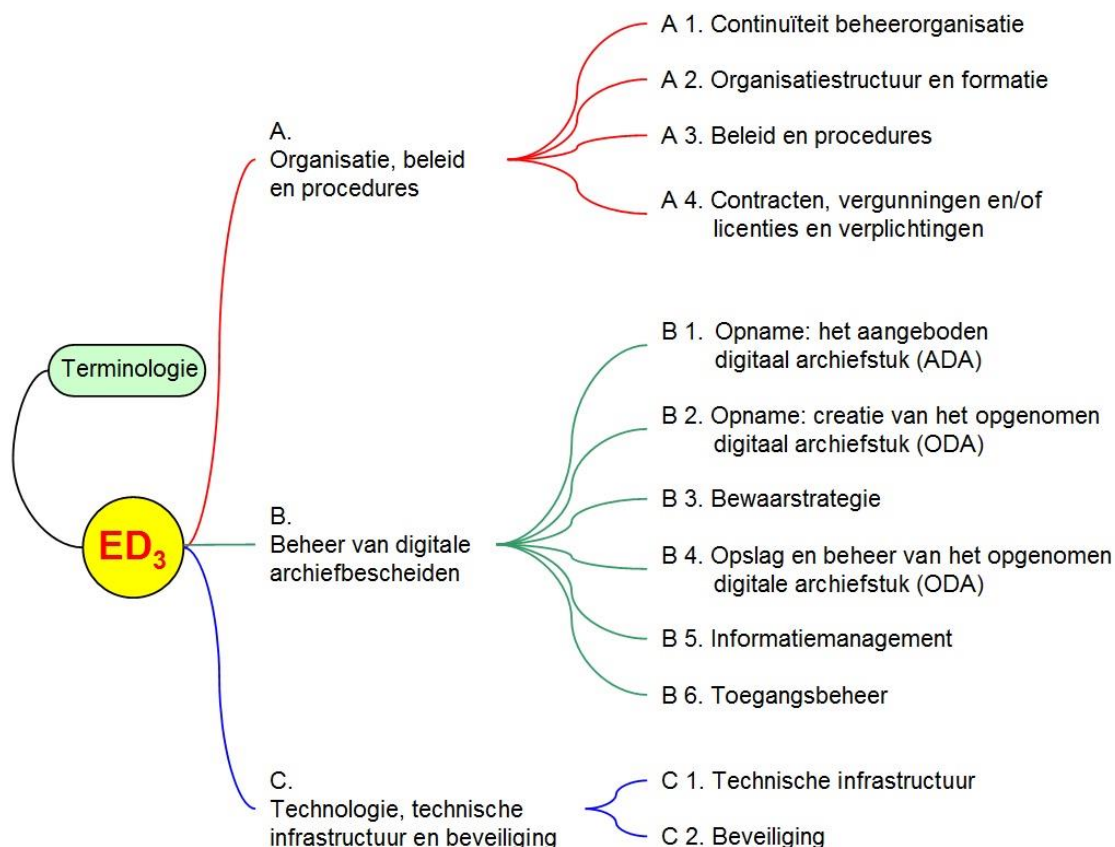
Terminologie

$ED_3$

A.
Organisatie, beleid en procedures

A 1. Continuïteit beheerorganisatie

A 2. Organisatiestructuur en formatie

A 3. Beleid en procedures

A 4. Contracten, vergunningen en/of licenties en verplichtingen

B.
Beheer van digitale archiefbescheiden

B 1. Opname: het aangeboden digitaal archiefstuk (ADA)

B 2. Opname: creatie van het opgenomen digitaal archiefstuk (ODA)

B 3. Bewaarstrategie

B 4. Opslag en beheer van het opgenomen digitale archiefstuk (ODA)

B 5. Informatiemanagement

B 6. Toegangsbeheer

C.
Technologie, technische infrastructuur en beveiliging

C 1. Technische infrastructuur

C 2. Beveiliging